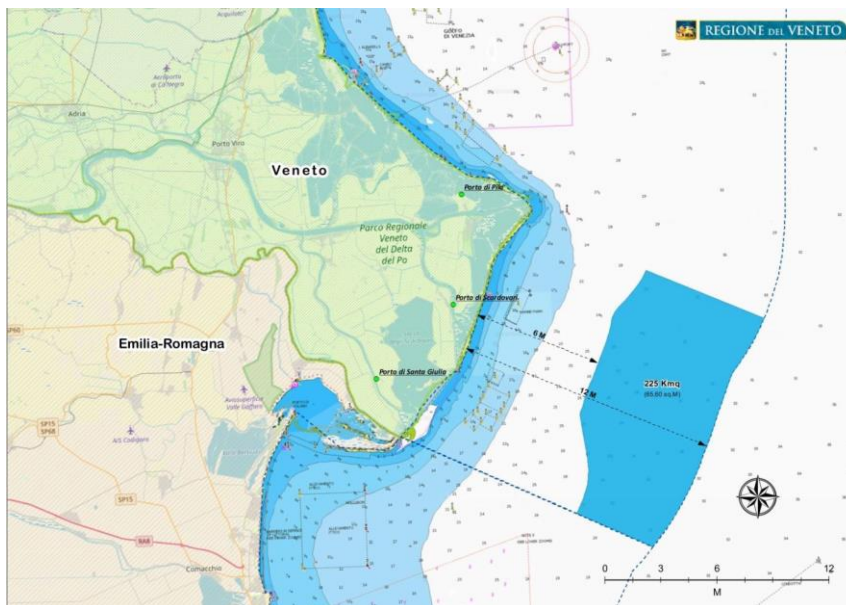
REGIONE DEL VENETO

Acquiriti

Adria

Aviosuperficie di Ca'Negra

Porto Viro

Veneto

Porto di Pila

Parco Regionale Veneto del Delta del Po

Porto di Scardovari

Emilia-Romagna

Porto di Santa Giulia

6 M

12 M

225 Kmq
(65.60 sq.M)

Aviosuperficie Valle Gaffaro

SP15
SP68

SP15

AS Codigoro

Comacchio

0 3 6 12
M